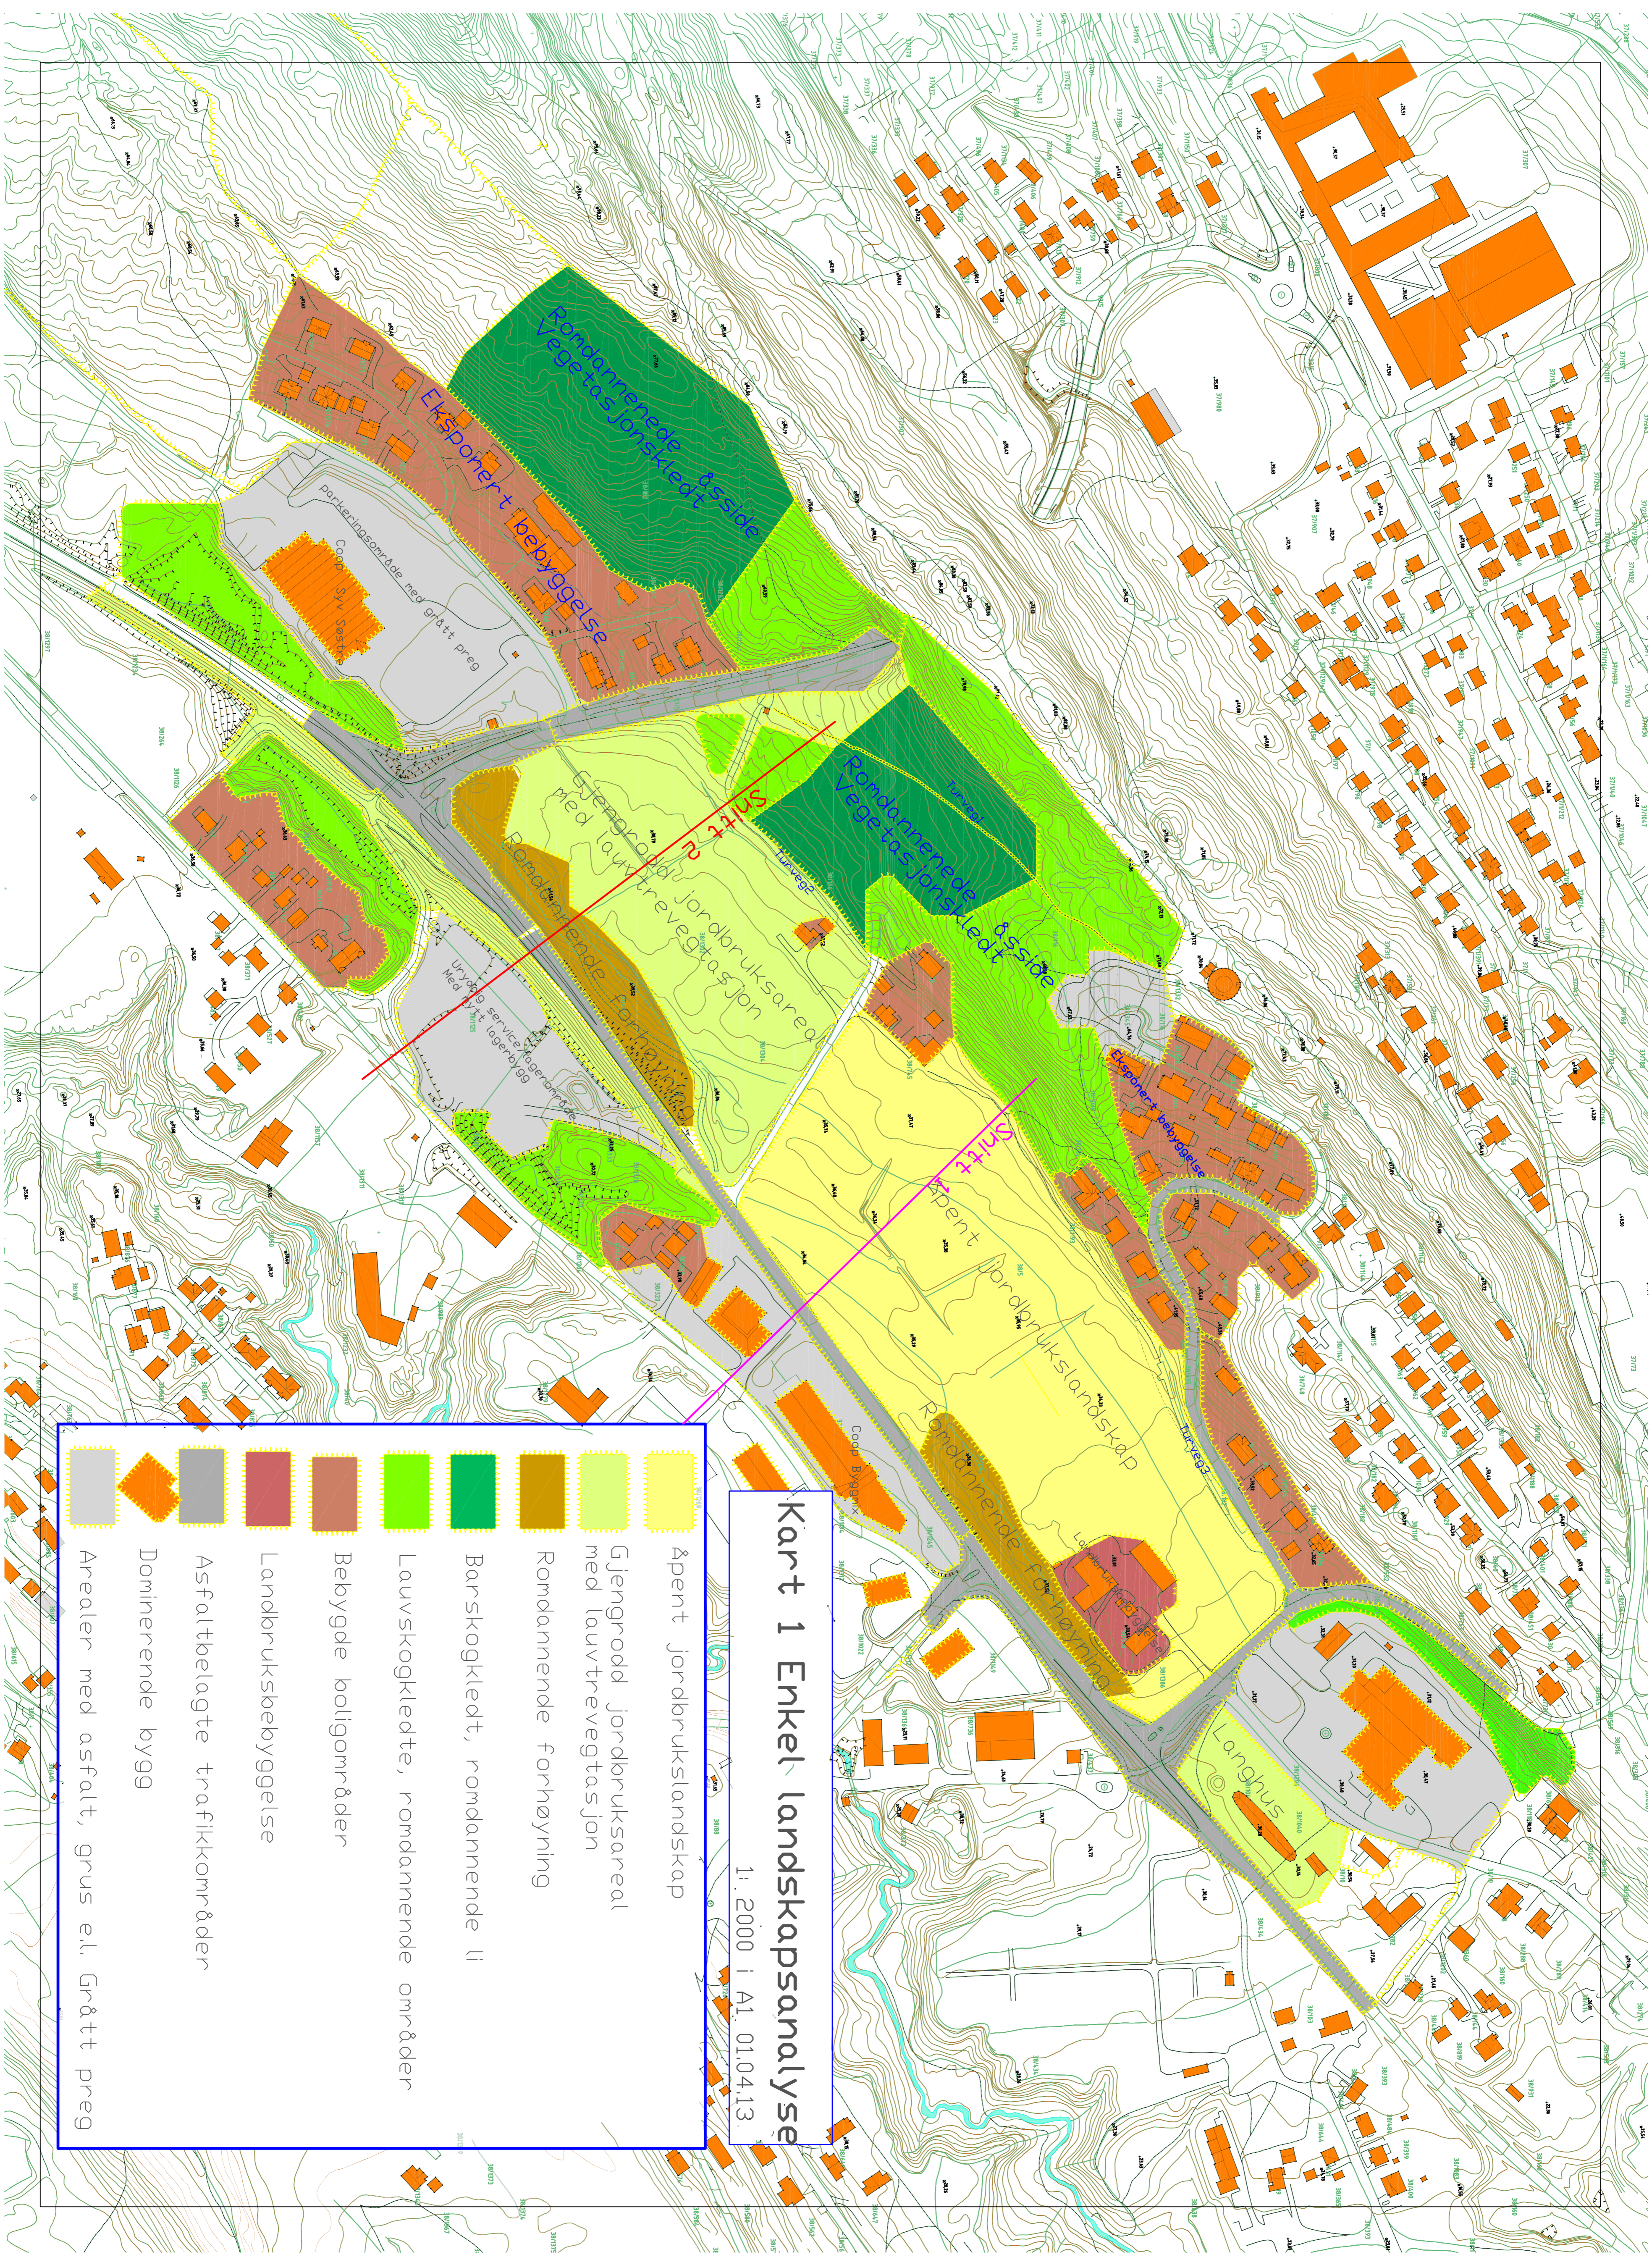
Kart 1 Enkel landskapsanalyse
1: 2000 i A1 01.04.13

Åpent jordbrukslandskap
Gjengrodd jordbruksareal med lauvtrevegtasjon
Romdannende forhøyning
Barskogkledt, romdannende li
Lauvskogkledte, romdannende områder
Bebygde boligområder
Landbruksbebyggelse
Asfaltbelagte trafikkområder
Dominerende bygg
Arealer med asfalt, grus el. Grått preg

Romdannende åsside Vegetasjonskledt
Eksponert bebyggelse
Parkeringsområde med grått preg
Coop Byggmix
Gjengrodd jordbruksareal med lauvtrevegtasjon
Romdannende forhøyning
Snitt 2
Romdannende åsside Vegetasjonskledt
Turveg
Turveg
Urolig serviceområde Med store lagerbygg
Eksponert bebyggelse
Snitt 1
Åpent jordbrukslandskap
Romdannende forhøyning
Coop Byggmix
Turveg
Langhus